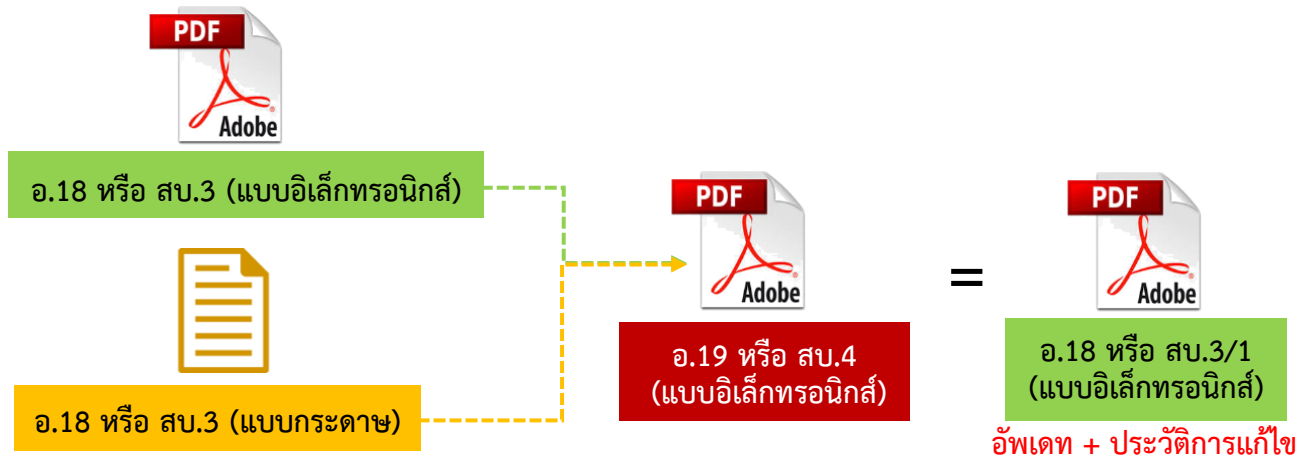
PDF

Adobe

อ.18 หรือ สบ.3 (แบบอิเล็กทรอนิกส์)

อ.18 หรือ สบ.3 (แบบกระดาษ)

PDF

Adobe

อ.19 หรือ สบ.4 (แบบอิเล็กทรอนิกส์)

=

PDF

Adobe

อ.18 หรือ สบ.3/1 (แบบอิเล็กทรอนิกส์)

อัพเดท + ประวัติการแก้ไข